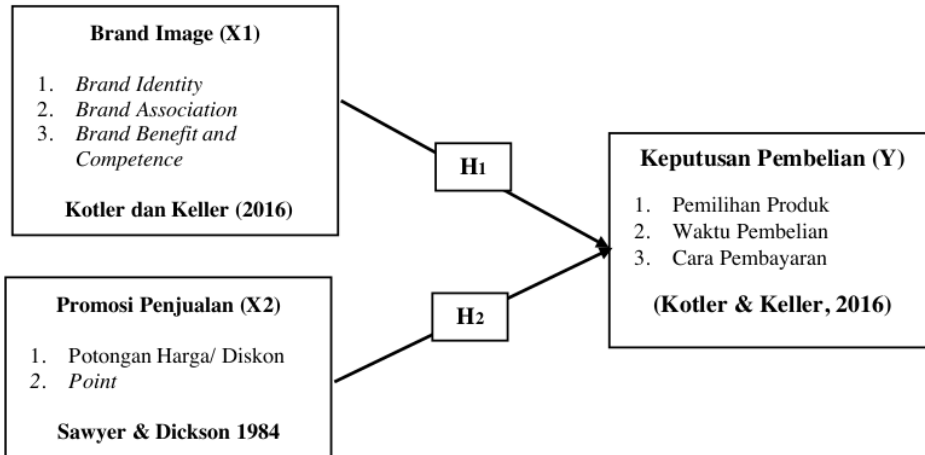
**Brand Image (X1)**

1. *Brand Identity*
2. *Brand Association*
3. *Brand Benefit and Competence*

**Kotler dan Keller (2016)**

**H1**

**Promosi Penjualan (X2)**

1. Potongan Harga/ Diskon
2. *Point*

**Sawyer & Dickson 1984**

**H2**

**Keputusan Pembelian (Y)**

1. Pemilihan Produk
2. Waktu Pembelian
3. Cara Pembayaran

**(Kotler & Keller, 2016)**